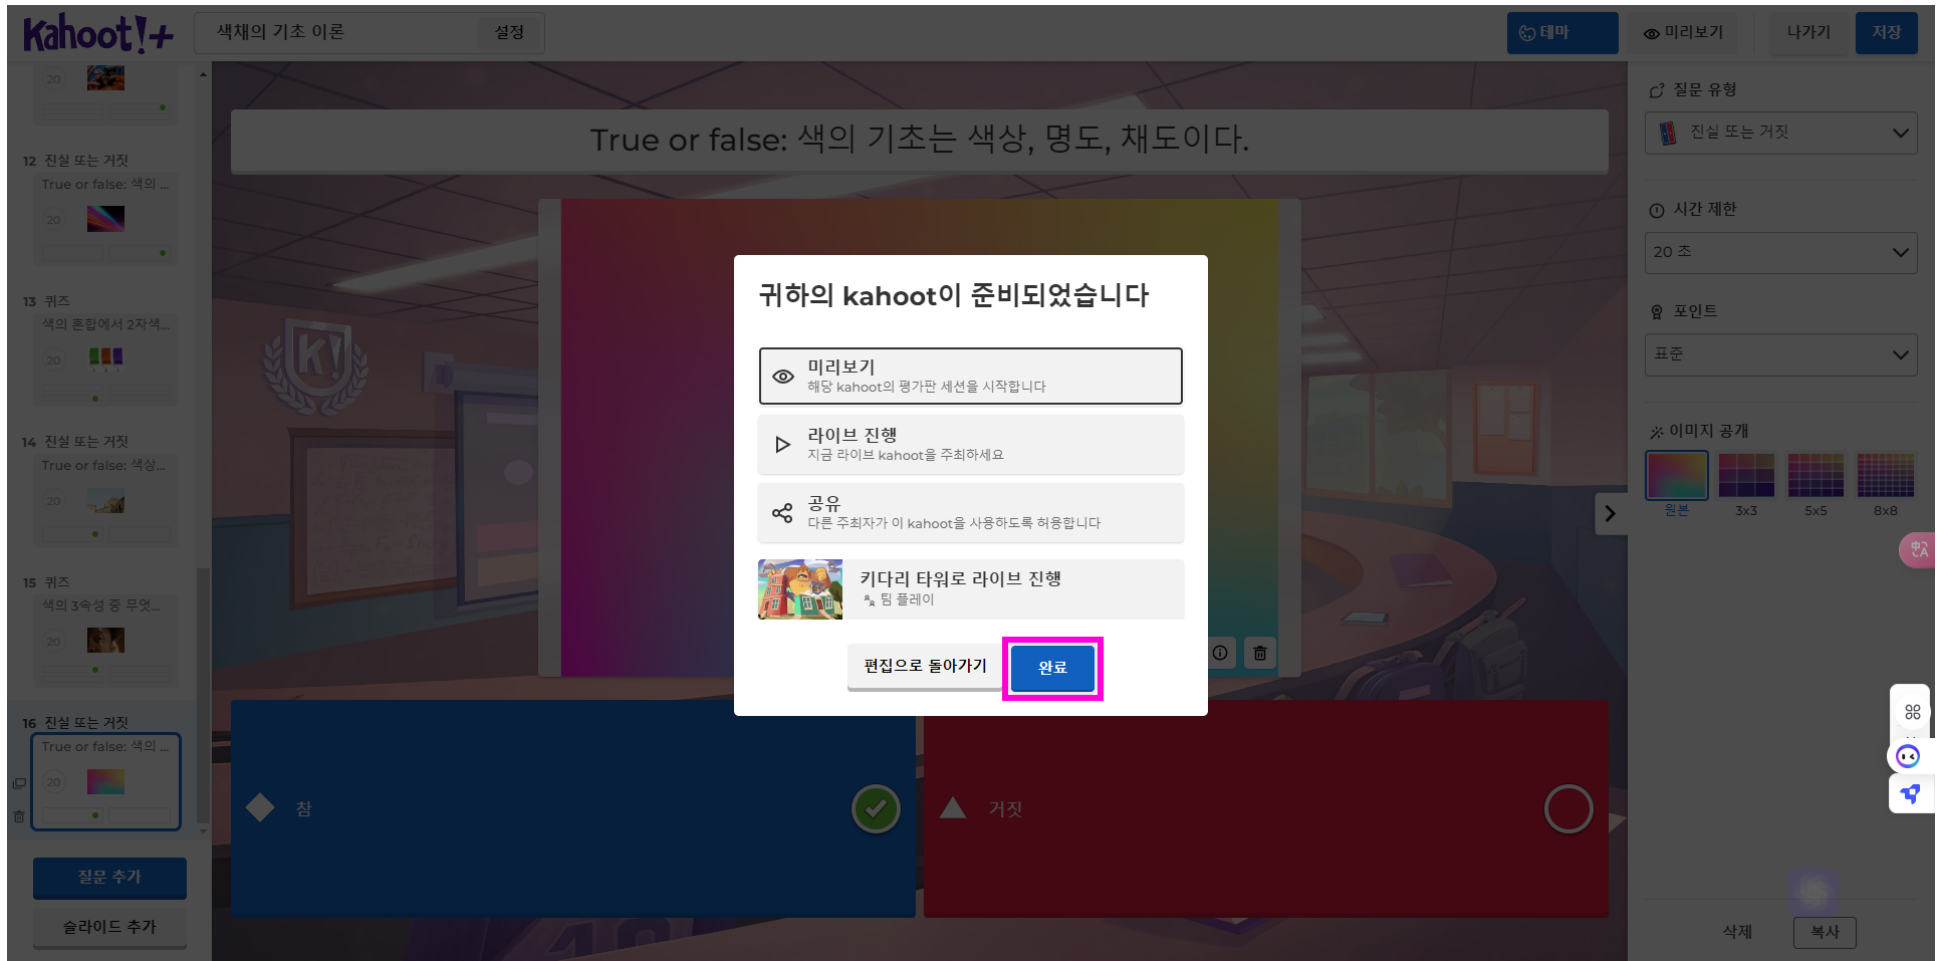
Kahoot!+
색채의 기초 이론
설정
테마
미리보기
나가기
저장

20

12 진실 또는 거짓
True or false: 색의 ...
20

13 퀴즈
색의 혼합에서 2자색...
20

14 진실 또는 거짓
True or false: 색상...
20

15 퀴즈
색의 3속성 중 무엇...
20

16 진실 또는 거짓
True or false: 색의 ...
20

질문 추가
슬라이드 추가

True or false: 색의 기초는 색상, 명도, 채도이다.

귀하의 kahoot이 준비되었습니다

미리보기
해당 kahoot의 평가판 세션을 시작합니다

라이브 진행
지금 라이브 kahoot을 주최하세요

공유
다른 주최자가 이 kahoot을 사용하도록 허용합니다

키다리 타워로 라이브 진행
팀 플레이

편집으로 돌아가기
완료

참
거짓

질문 유형
진실 또는 거짓
시간 제한
20 초
포인트
표준
이미지 공개
원본
3x3
5x5
8x8
삭제
복사